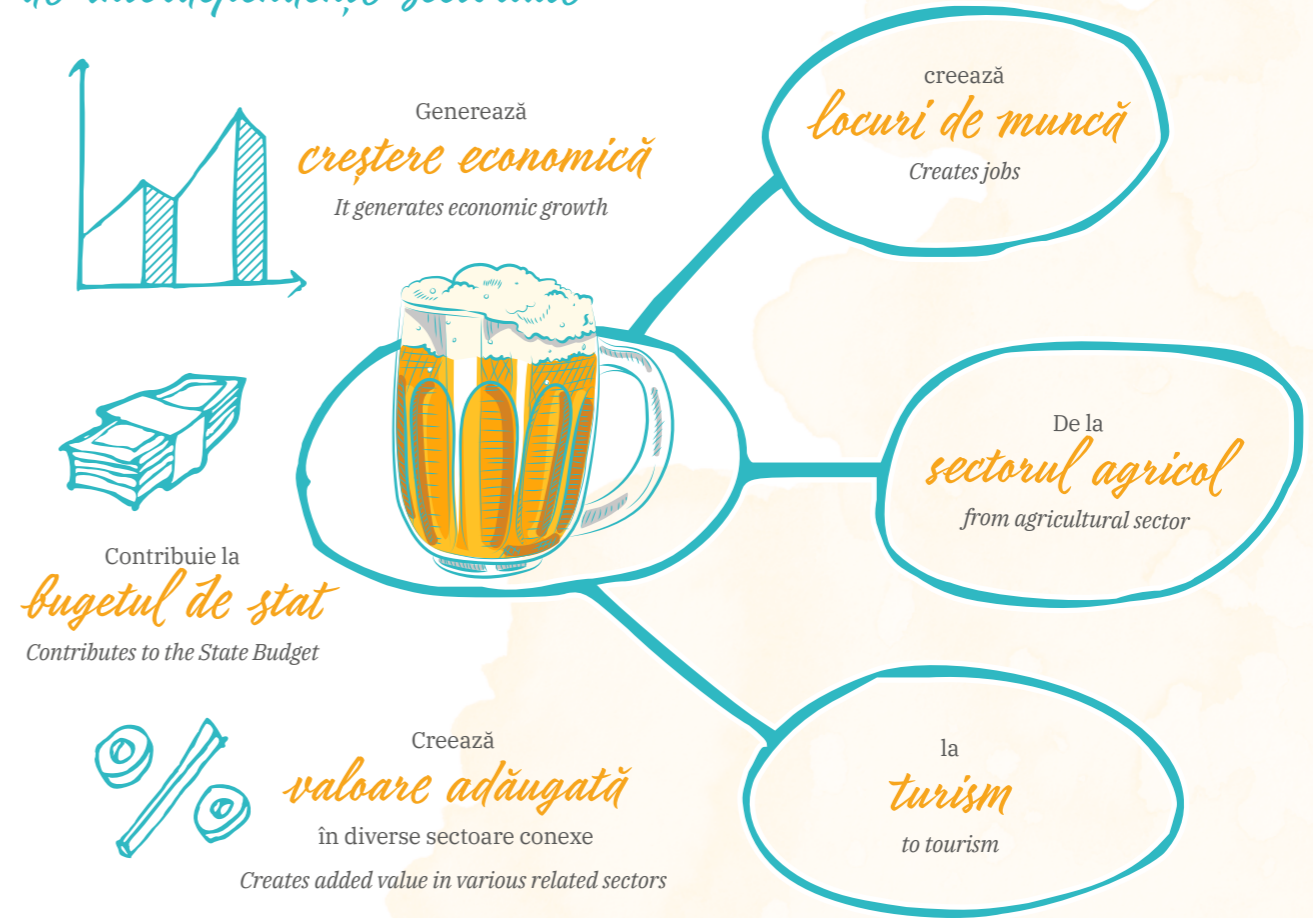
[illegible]

Generează
creștere economică
It generates economic growth

creează
locuri de muncă
Creates jobs

De la
sectorul agricol
from agricultural sector

Contribuie la
bugetul de stat
Contributes to the State Budget

la
turism
to tourism

Creează
valoare adăugată
în diverse sectoare conexe
Creates added value in various related sectors